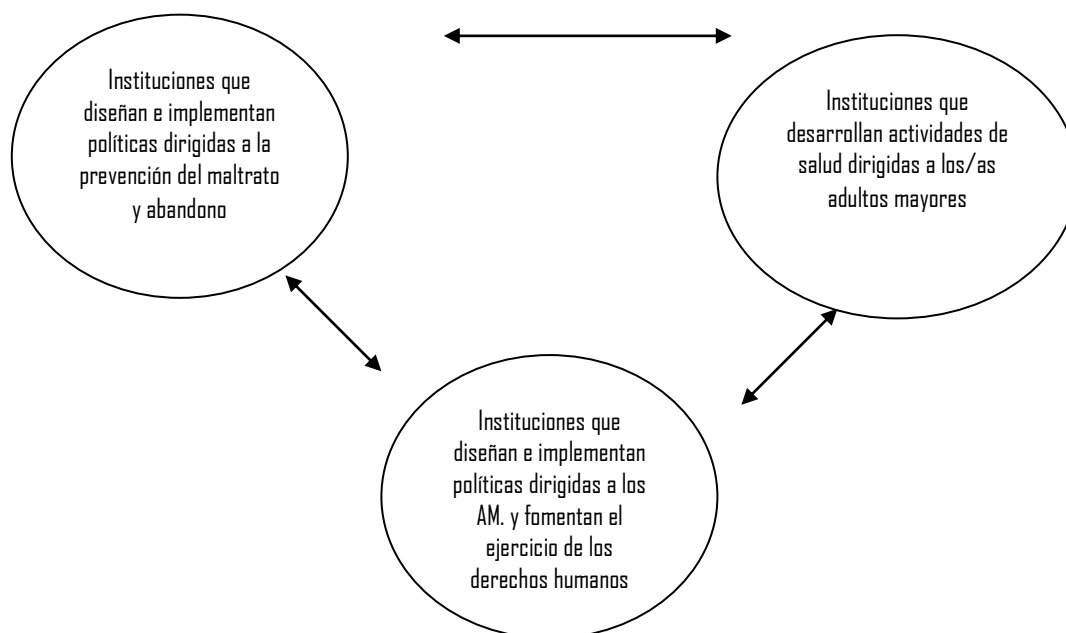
Instituciones que diseñan e implementan políticas dirigidas a la prevención del maltrato y abandono

Instituciones que desarrollan actividades de salud dirigidas a los/as adultos mayores

Instituciones que diseñan e implementan políticas dirigidas a los AM. y fomentan el ejercicio de los derechos humanos